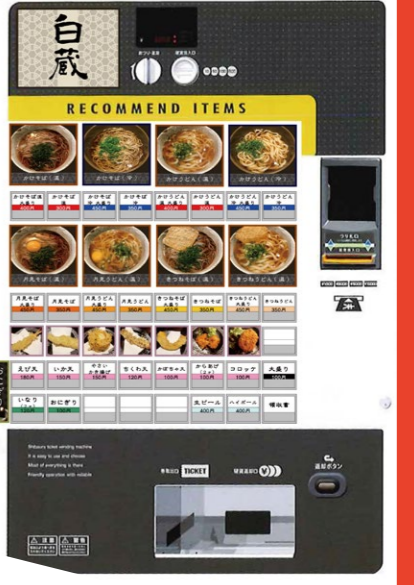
白蔵

おつり返却　硬貨投入口

RECOMMEND ITEMS

かけそば（温）
かけそば（冷）
かけうどん（温）
かけうどん（冷）

| かけそば | かけそば大盛 | かけそば | かけそば大盛 | かけうどん | かけうどん大盛 | かけうどん | かけうどん大盛 |
|---|---|---|---|---|---|---|---|
| 400円 | 500円 | 450円 | 550円 | 400円 | 500円 | 450円 | 550円 |

月見そば（温）
月見うどん（温）
きつねそば（温）
きつねうどん（温）

| 月見そば | 月見そば大盛 | 月見うどん | 月見うどん大盛 | きつねそば | きつねそば大盛 | きつねうどん | きつねうどん大盛 |
|---|---|---|---|---|---|---|---|
| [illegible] | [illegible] | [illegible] | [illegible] | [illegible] | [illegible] | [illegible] | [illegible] |

| えび天 | いか天 | やさいかき揚げ | ちくわ天 | かぼちゃ天 | からあげ | コロッケ | 大盛り |
|---|---|---|---|---|---|---|---|
| 180円 | 150円 | 150円 | 100円 | 100円 | 150円 | 100円 | 100円 |

| いなり | おにぎり | | | 生ビール | ハイボール | 領収書 |
|---|---|---|---|---|---|---|
| 120円 | 150円 | | | 400円 | 400円 | |

Shibaura ticket vending machine
It is easy to use and choose
Most of everything is there
Friendly operation with reliable

紙幣投入口 TICKET 硬貨返却口

返却ボタン

注意　警告